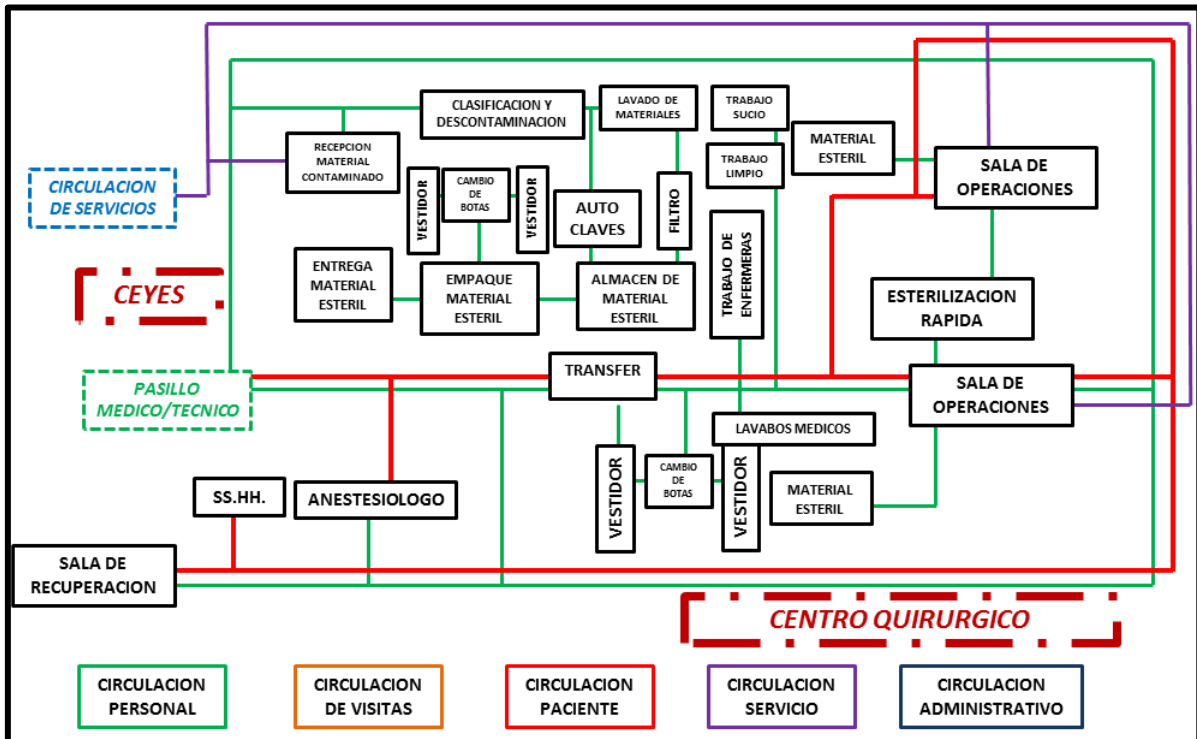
CIRCULACION DE SERVICIOS

RECEPCION MATERIAL CONTAMINADO

CLASIFICACION Y DESCONTAMINACION

LAVADO DE MATERIALES

TRABAJO SUCIO

TRABAJO LIMPIO

MATERIAL ESTERIL

SALA DE OPERACIONES

VESTIDOR

CAMBIO DE BOTAS

VESTIDOR

AUTO CLAVES

FILTRO

TRABAJO DE ENFERMERAS

CEYES

ENTREGA MATERIAL ESTERIL

EMPAQUE MATERIAL ESTERIL

ALMACEN DE MATERIAL ESTERIL

ESTERILIZACION RAPIDA

PASILLO MEDICO/TECNICO

TRANSFER

SALA DE OPERACIONES

LAVABOS MEDICOS

VESTIDOR

CAMBIO DE BOTAS

VESTIDOR

MATERIAL ESTERIL

SS.HH.

ANESTESIOLOGO

SALA DE RECUPERACION

CENTRO QUIRURGICO

CIRCULACION PERSONAL

CIRCULACION DE VISITAS

CIRCULACION PACIENTE

CIRCULACION SERVICIO

CIRCULACION ADMINISTRATIVO